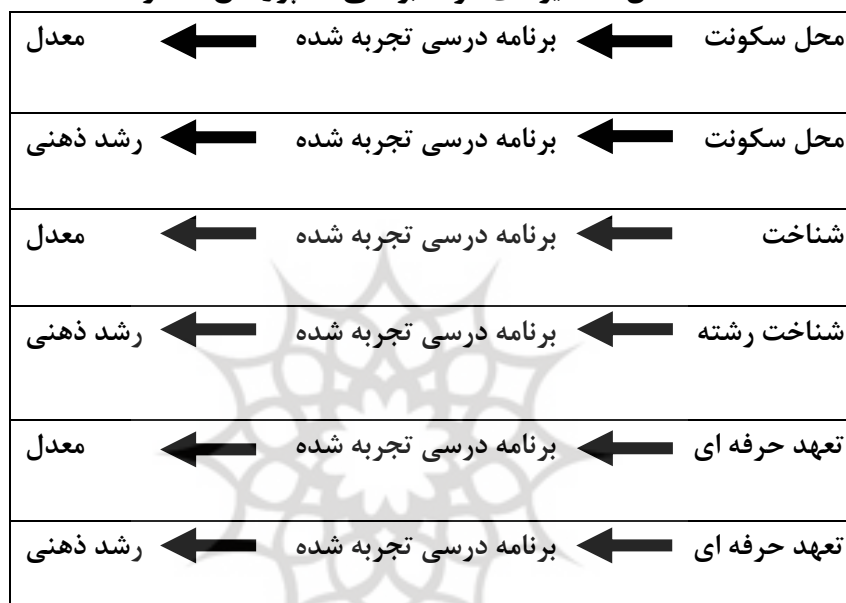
محل سکونت برنامه درسی تجربه شده معدل

محل سکونت برنامه درسی تجربه شده رشد ذهنی

شناخت برنامه درسی تجربه شده معدل

شناخت رشته برنامه درسی تجربه شده رشد ذهنی

تعهد حرفه ای برنامه درسی تجربه شده معدل

تعهد حرفه ای برنامه درسی تجربه شده رشد ذهنی